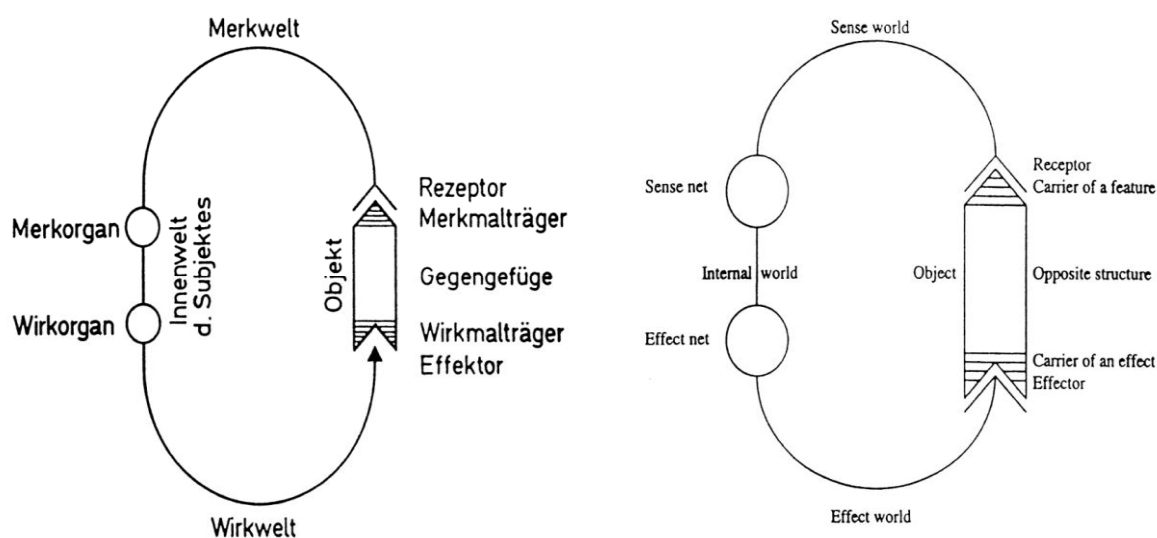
Merkwelt

Merkorgan

Wirkorgan

Innenwelt d. Subjektes

Objekt

Rezeptor
Merkmalträger

Gegengefüge

Wirkmalträger
Effektor

Wirkwelt

Sense world

Sense net

Internal world

Effect net

Object

Receptor
Carrier of a feature

Opposite structure

Carrier of an effect
Effector

Effect world